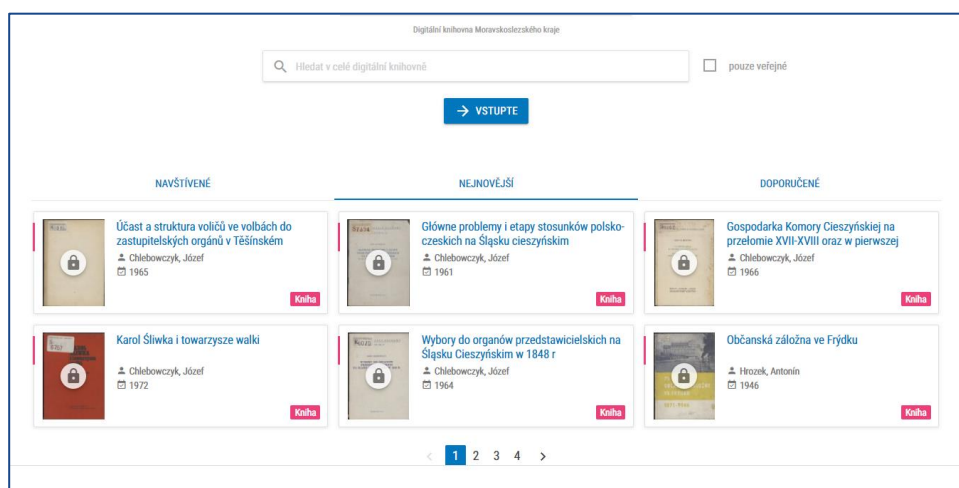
Digitální knihovna Moravskoslezského kraje

Hledat v celé digitální knihovně

pouze veřejné

→ VSTUPTE

NAVŠTÍVENÉ

NEJNOVĚJŠÍ

DOPORUČENÉ

Účast a struktura voličů ve volbách do zastupitelských orgánů v Těšínském
Chlebowczyk, Józef
1965
Kniha

Główne problemy i etapy stosunków polsko-czeskich na Śląsku cieszyńskim
Chlebowczyk, Józef
1961
Kniha

Gospodarka Komory Cieszyńskiej na przełomie XVII-XVIII oraz w pierwszej
Chlebowczyk, Józef
1966
Kniha

Karol Śliwka i towarzysze walki
Chlebowczyk, Józef
1972
Kniha

Wybory do organów przedstawicielskich na Śląsku Cieszyńskim w 1848 r
Chlebowczyk, Józef
1964
Kniha

Občanská záložna ve Frýdku
Hrozek, Antonín
1946
Kniha

‹ 1 2 3 4 ›